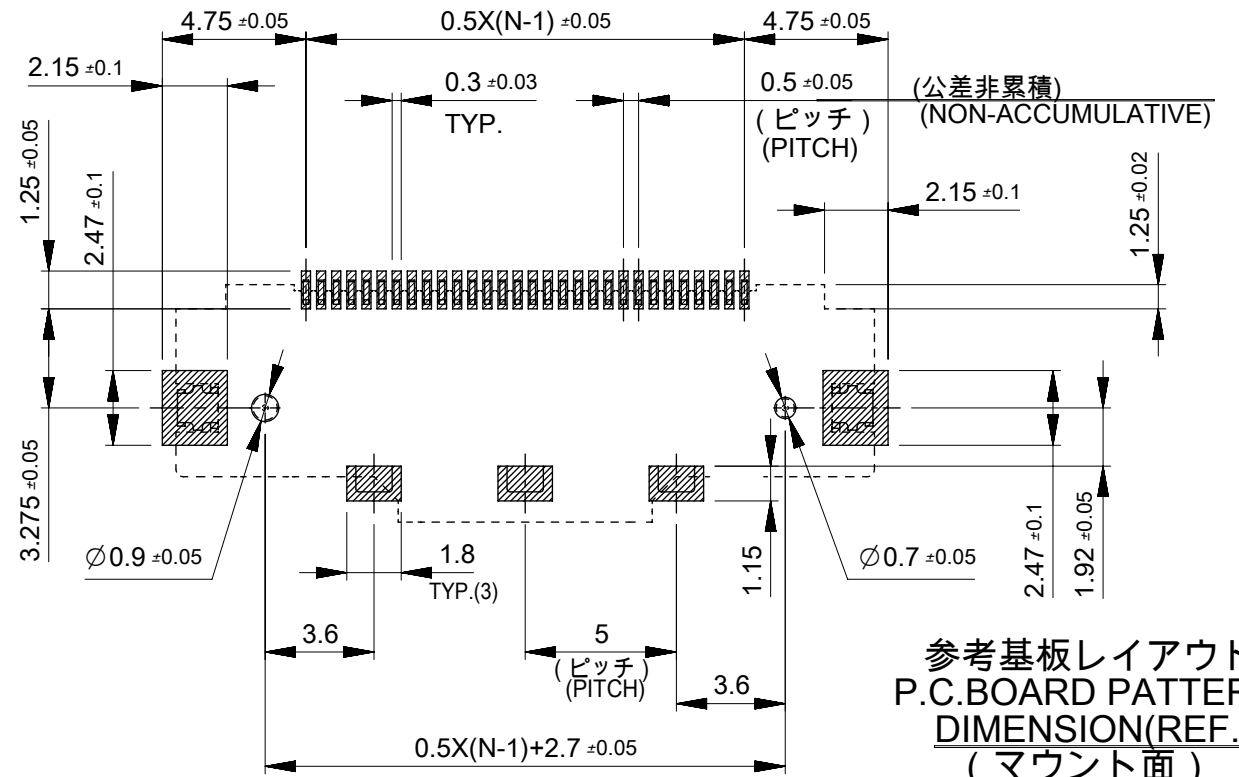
4.75 ±0.05
0.5X(N-1) ±0.05
4.75 ±0.05
2.15 ±0.1
0.3 ±0.03
TYP.
0.5 ±0.05
( ピッチ )
(PITCH)
(公差非累積)
(NON-ACCUMULATIVE)
1.25 ±0.05
2.47 ±0.1
2.15 ±0.1
1.25 ±0.02
3.275 ±0.05
$\varnothing$0.9 ±0.05
1.8
TYP.(3)
1.15
$\varnothing$0.7 ±0.05
2.47 ±0.1
1.92 ±0.05
3.6
5
( ピッチ )
(PITCH)
3.6
0.5X(N-1)+2.7 ±0.05
参考基板レイアウト
P.C.BOARD PATTER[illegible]
DIMENSION(REF.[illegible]
( マウント面 )